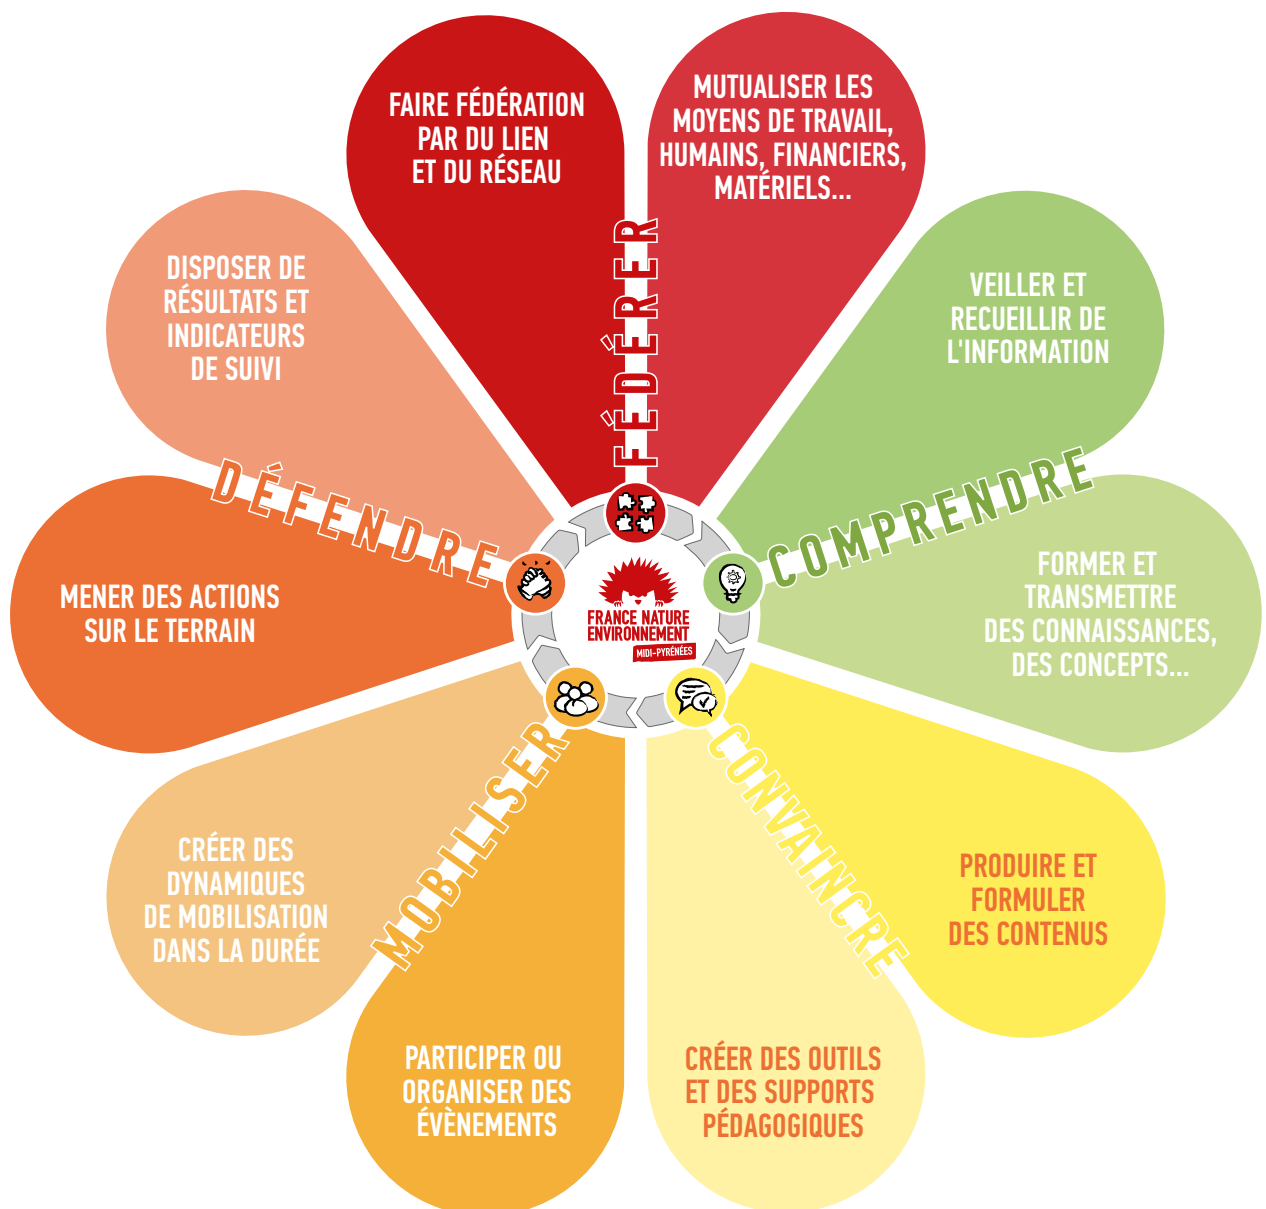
FAIRE FÉDÉRATION PAR DU LIEN ET DU RÉSEAU

MUTUALISER LES MOYENS DE TRAVAIL, HUMAINS, FINANCIERS, MATÉRIELS...

FÉDÉRER

VEILLER ET RECUEILLIR DE L'INFORMATION

COMPRENDRE

FORMER ET TRANSMETTRE DES CONNAISSANCES, DES CONCEPTS...

CONVAINCRE

PRODUIRE ET FORMULER DES CONTENUS

CRÉER DES OUTILS ET DES SUPPORTS PÉDAGOGIQUES

PARTICIPER OU ORGANISER DES ÉVÈNEMENTS

MOBILISER

CRÉER DES DYNAMIQUES DE MOBILISATION DANS LA DURÉE

MENER DES ACTIONS SUR LE TERRAIN

DÉFENDRE

DISPOSER DE RÉSULTATS ET INDICATEURS DE SUIVI

FRANCE NATURE ENVIRONNEMENT
MIDI-PYRÉNÉES